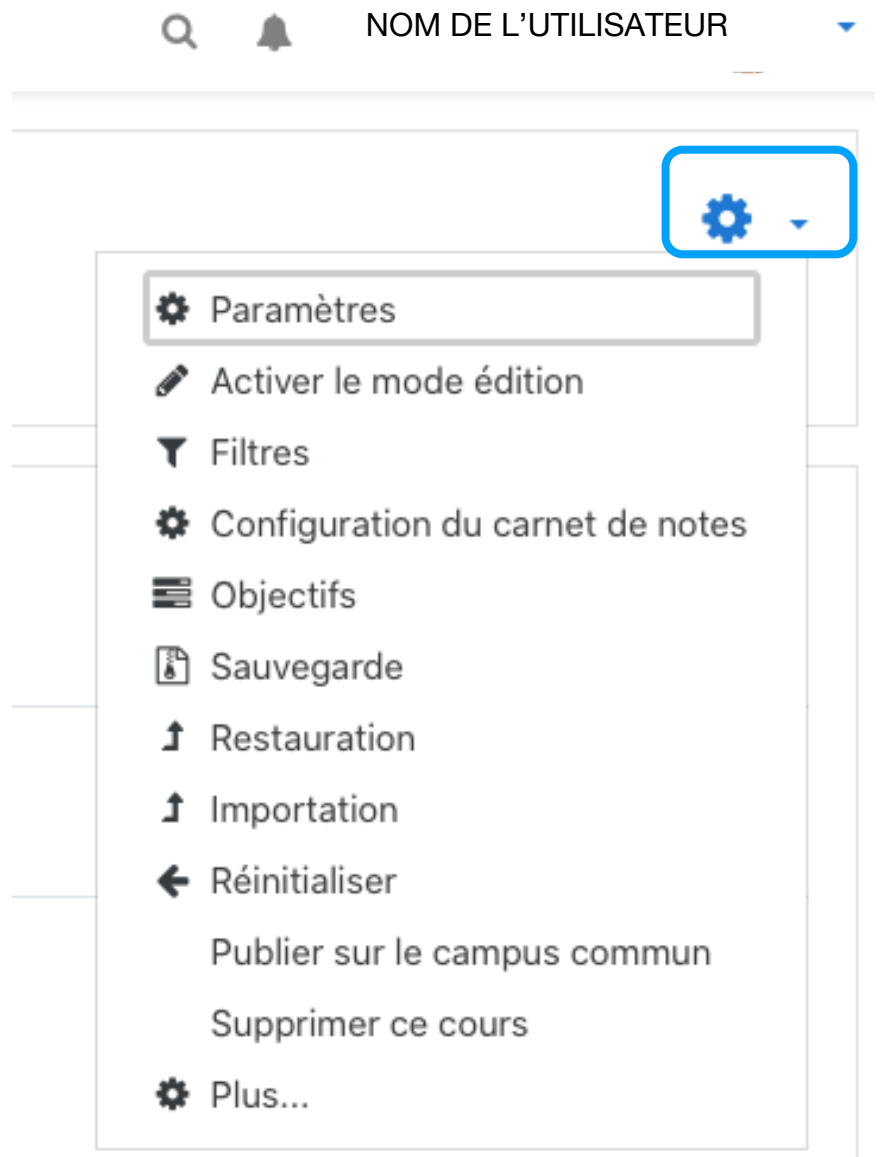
NOM DE L’UTILISATEUR

Paramètres
Activer le mode édition
Filtres
Configuration du carnet de notes
Objectifs
Sauvegarde
Restauration
Importation
Réinitialiser
Publier sur le campus commun
Supprimer ce cours
Plus...